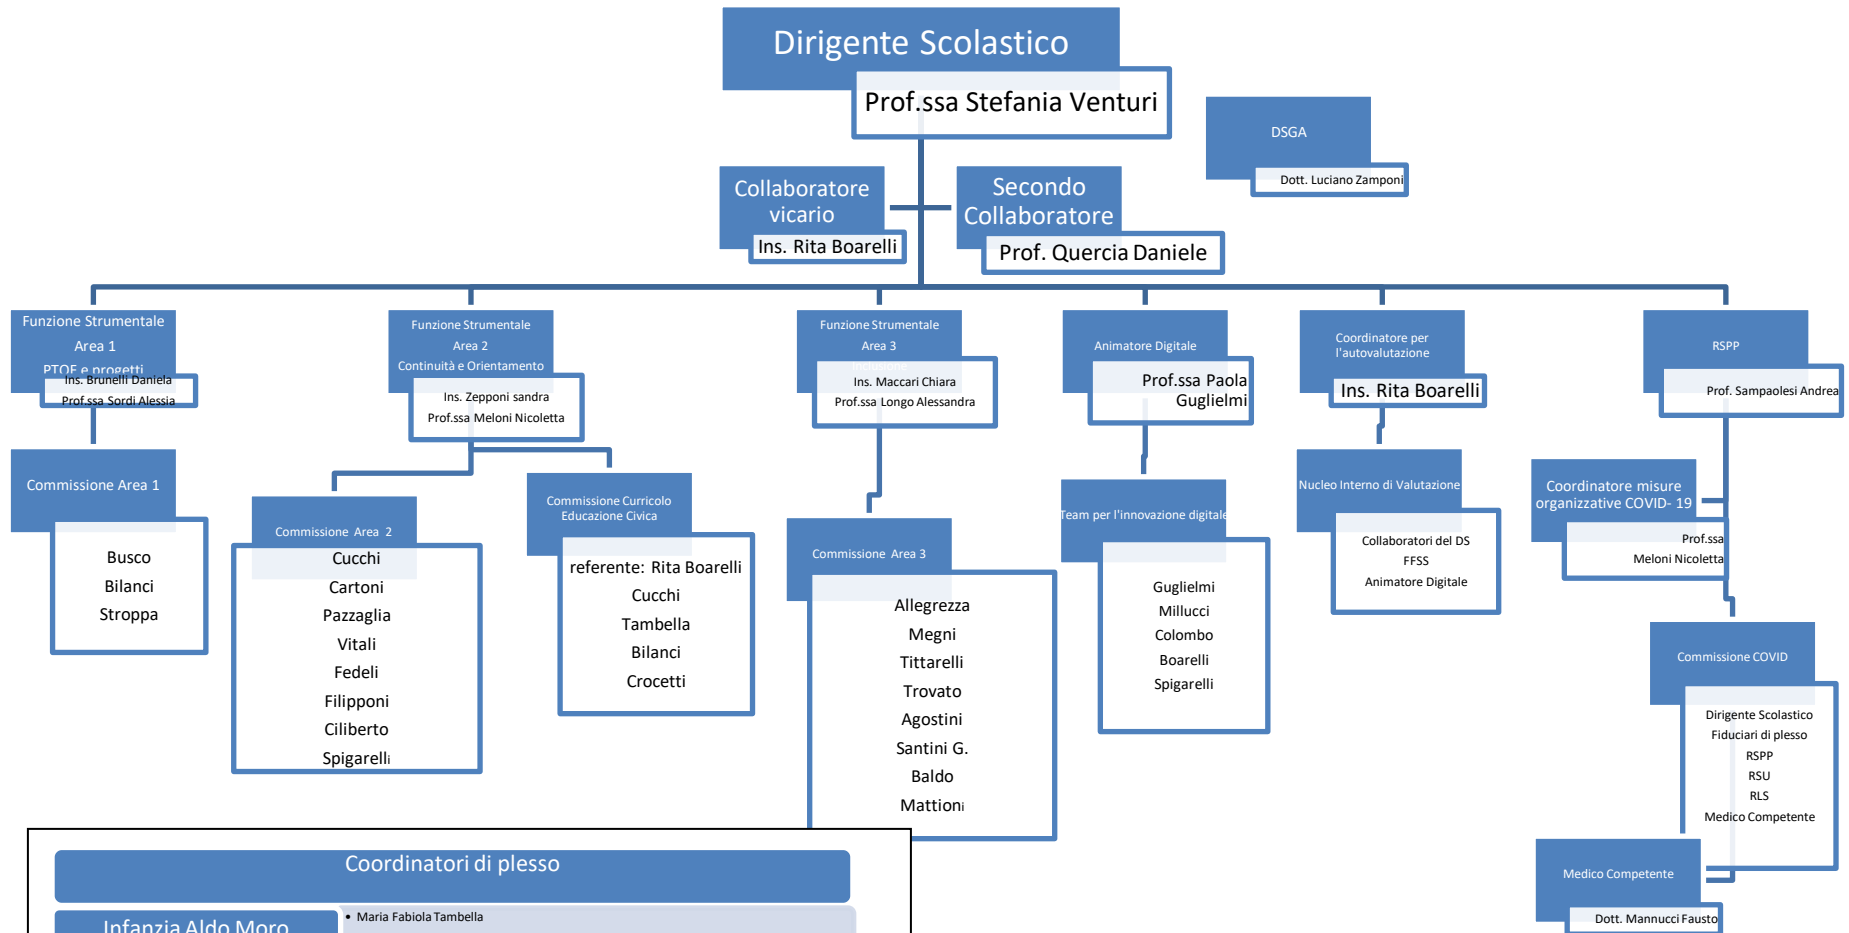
Dirigente Scolastico
Prof.ssa Stefania Venturi

DSGA
Dott. Luciano Zamponi

Collaboratore vicario
Ins. Rita Boarelli

Secondo Collaboratore
Prof. Quercia Daniele

Funzione Strumentale Area 1 PTOF e progetti
Ins. Brunelli Daniela
Prof.ssa Sordi Alessia

Funzione Strumentale Area 2 Continuità e Orientamento
Ins. Zepponi sandra
Prof.ssa Meloni Nicoletta

Funzione Strumentale Area 3 Inclusione
Ins. Maccari Chiara
Prof.ssa Longo Alessandra

Animatore Digitale
Prof.ssa Paola Guglielmi

Coordinatore per l'autovalutazione
Ins. Rita Boarelli

RSPP
Prof. Sampaolesi Andrea

Commissione Area 1
Busco
Bilanci
Stroppa

Commissione Area 2
Cucchi
Cartoni
Pazzaglia
Vitali
Fedeli
Filipponi
Ciliberto
Spigarelli

Commissione Curricolo Educazione Civica
referente: Rita Boarelli
Cucchi
Tambella
Bilanci
Crocetti

Commissione Area 3
Allegrezza
Megni
Tittarelli
Trovato
Agostini
Santini G.
Baldo
Mattioni

Team per l'innovazione digitale
Guglielmi
Millucci
Colombo
Boarelli
Spigarelli

Nucleo Interno di Valutazione
Collaboratori del DS
FFSS
Animatore Digitale

Coordinatore misure organizzative COVID- 19
Prof.ssa
Meloni Nicoletta

Commissione COVID
Dirigente Scolastico
Fiduciari di plesso
RSPP
RSU
RLS
Medico Competente

Medico Competente
Dott. Mannucci Fausto

Coordinatori di plesso
Infanzia Aldo Moro
• Maria Fabiola Tambella